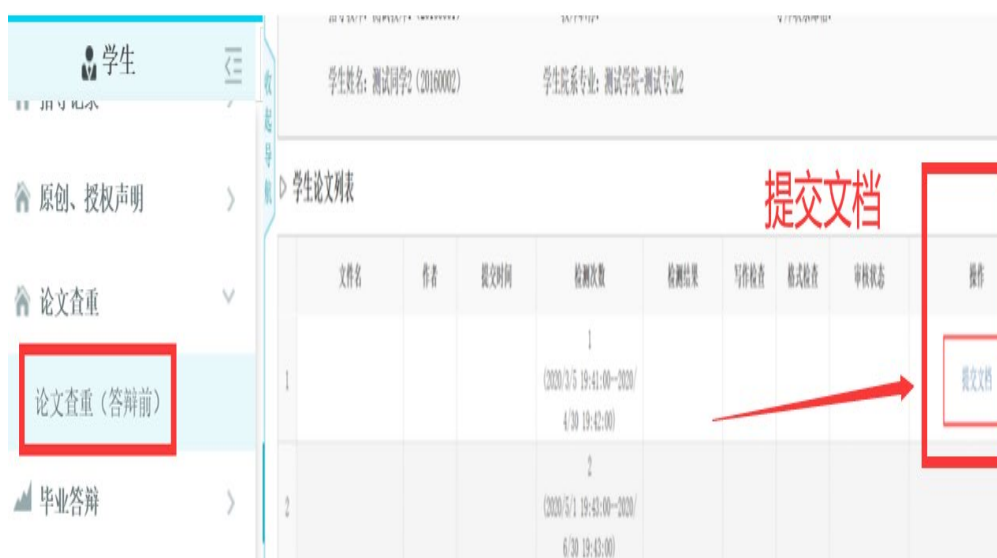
学生

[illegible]

原创、授权声明

论文查重

论文查重（答辩前）

毕业答辩

收起导航

学生姓名：测试同学2（20160002）

学生院系专业：测试学院-测试专业2

学生论文列表

提交文档

| | 文件名 | 作者 | 提交时间 | 检测次数 | 检测结果 | 写作检查 | 格式检查 | 审核状态 | 操作 |
|---|---|---|---|---|---|---|---|---|---|
| 1 | | | | 1 (2020/3/5 19:41:00—2020/4/30 19:42:00) | | | | | 提交文档 |
| 2 | | | | 2 (2020/5/1 19:43:00—2020/6/30 19:43:00) | | | | | |